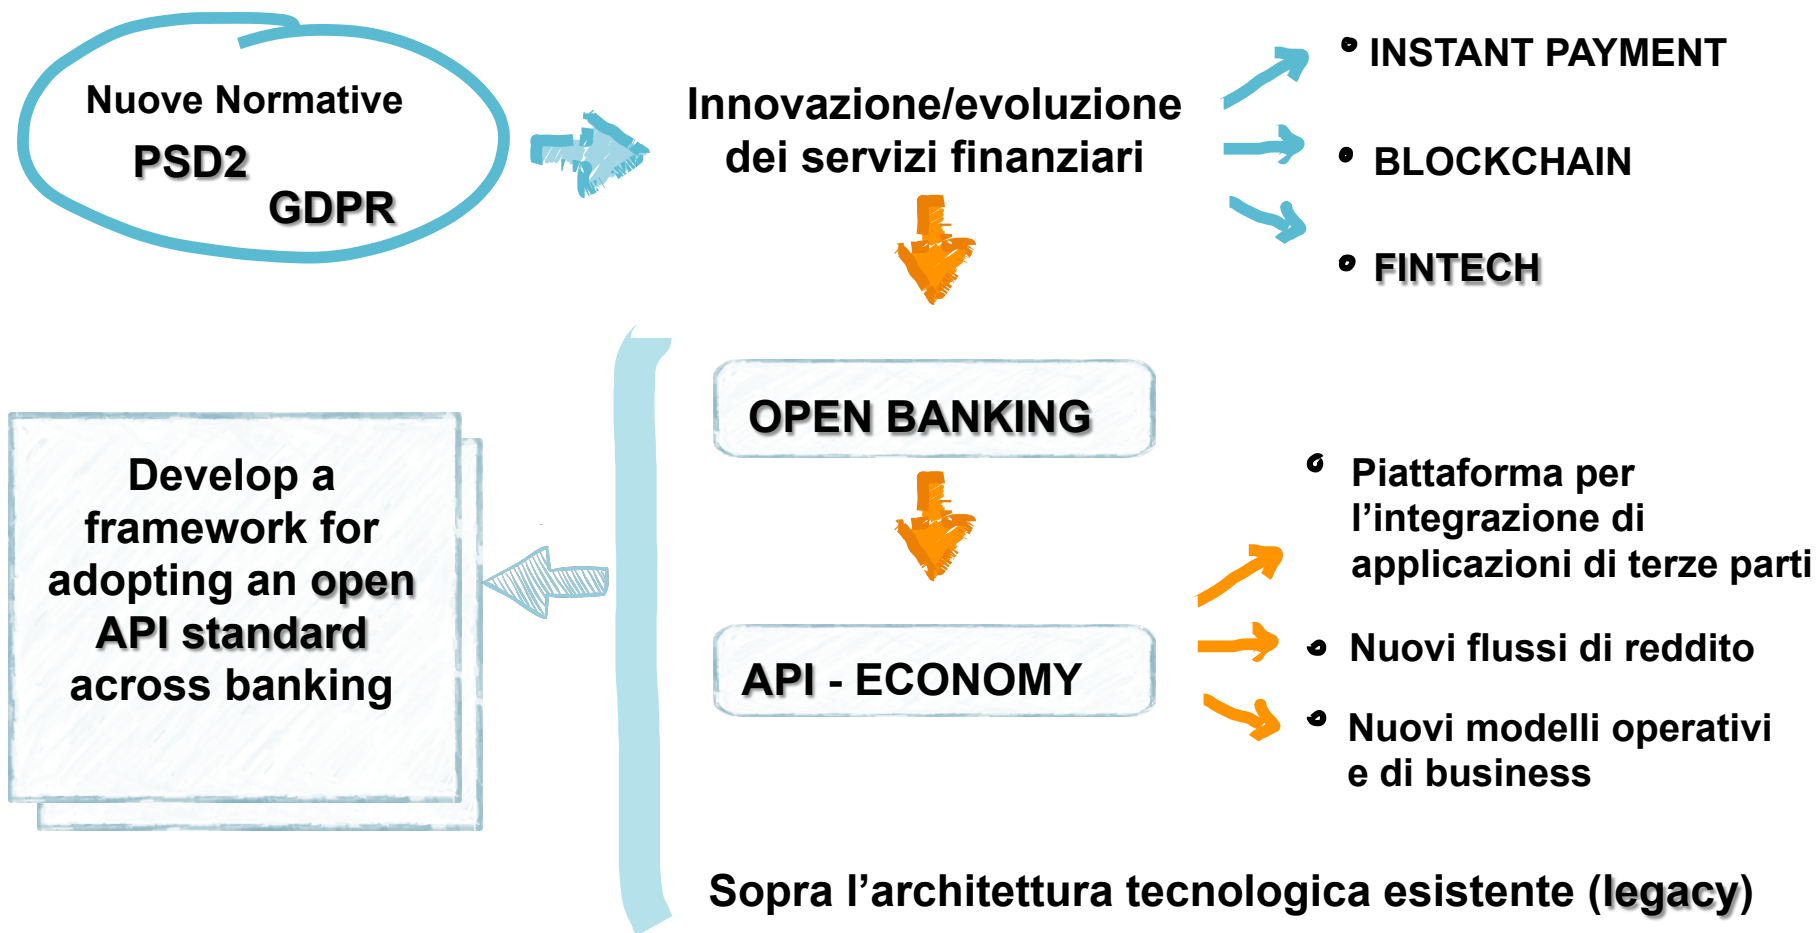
Nuove Normative
PSD2
GDPR

Innovazione/evoluzione dei servizi finanziari

INSTANT PAYMENT
BLOCKCHAIN
FINTECH

OPEN BANKING

API - ECONOMY

Develop a framework for adopting an open API standard across banking

Piattaforma per l’integrazione di applicazioni di terze parti
Nuovi flussi di reddito
Nuovi modelli operativi e di business

Sopra l’architettura tecnologica esistente (legacy)